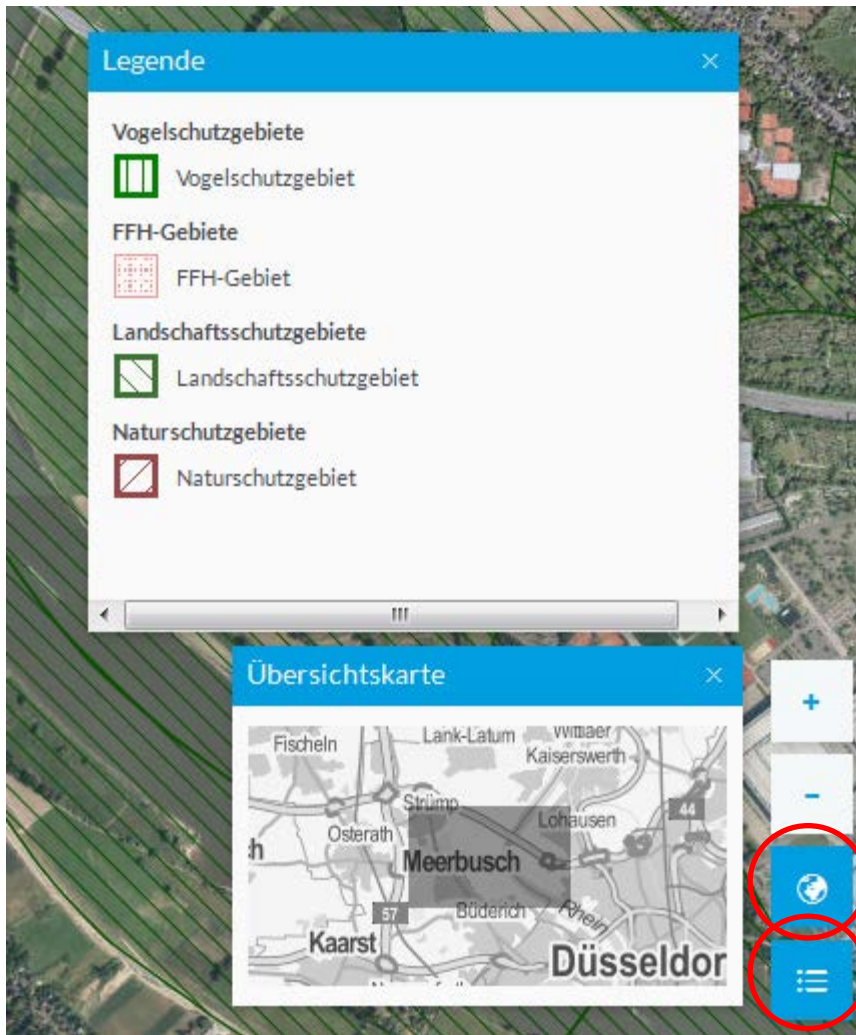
Legende ×

Vogelschutzgebiete

Vogelschutzgebiet

FFH-Gebiete

FFH-Gebiet

Landschaftsschutzgebiete

Landschaftsschutzgebiet

Naturschutzgebiete

Naturschutzgebiet

Übersichtskarte ×

Fischeln
Lank-Latum
Wittlaer
Kaiserswerth
Strümp
Osterath
Lohausen
44
h
Meerbusch
57
Büderich
Rhein
Kaarst
Düsseldor

+
-